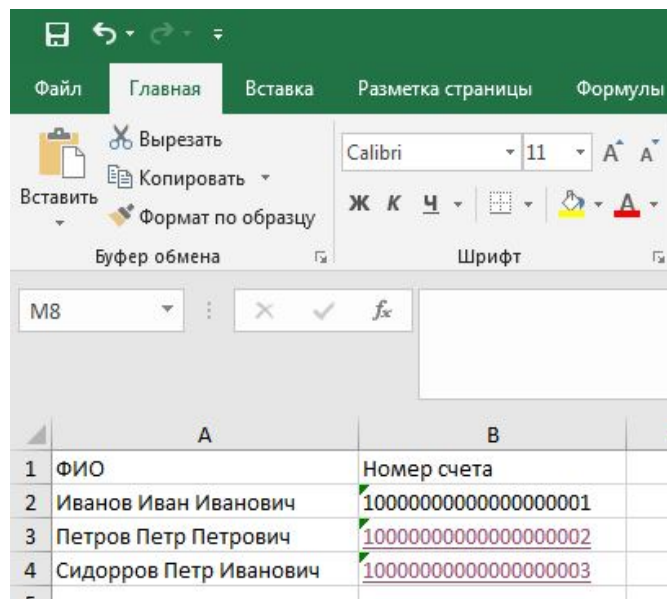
Файл Главная Вставка Разметка страницы Формулы

Вставить
Вырезать
Копировать
Формат по образцу
Буфер обмена

Calibri 11
Ж К Ч
Шрифт

M8
$f_x$

|   | A | B |
|---|---|---|
| 1 | ФИО | Номер счета |
| 2 | Иванов Иван Иванович | 10000000000000000001 |
| 3 | Петров Петр Петрович | 10000000000000000002 |
| 4 | Сидорров Петр Иванович | 10000000000000000003 |